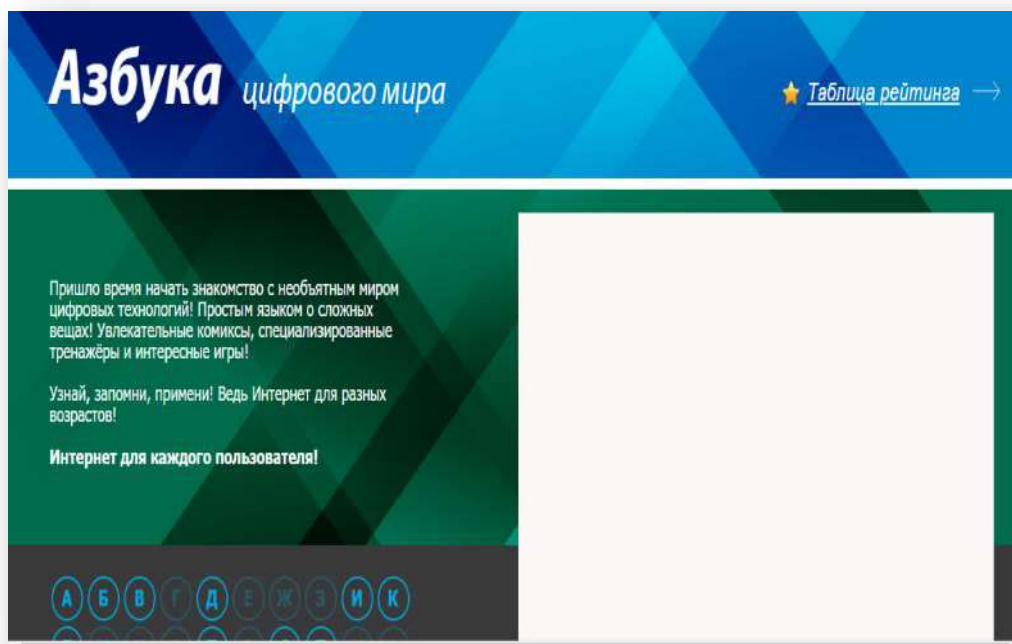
Азбука цифрового мира

Таблица рейтинга

Пришло время начать знакомство с необъятным миром цифровых технологий! Простым языком о сложных вещах! Увлекательные комиксы, специализированные тренажёры и интересные игры!

Узнай, запомни, примени! Ведь Интернет для разных возрастов!

Интернет для каждого пользователя!

А Б В Г Д Е Ж З И К